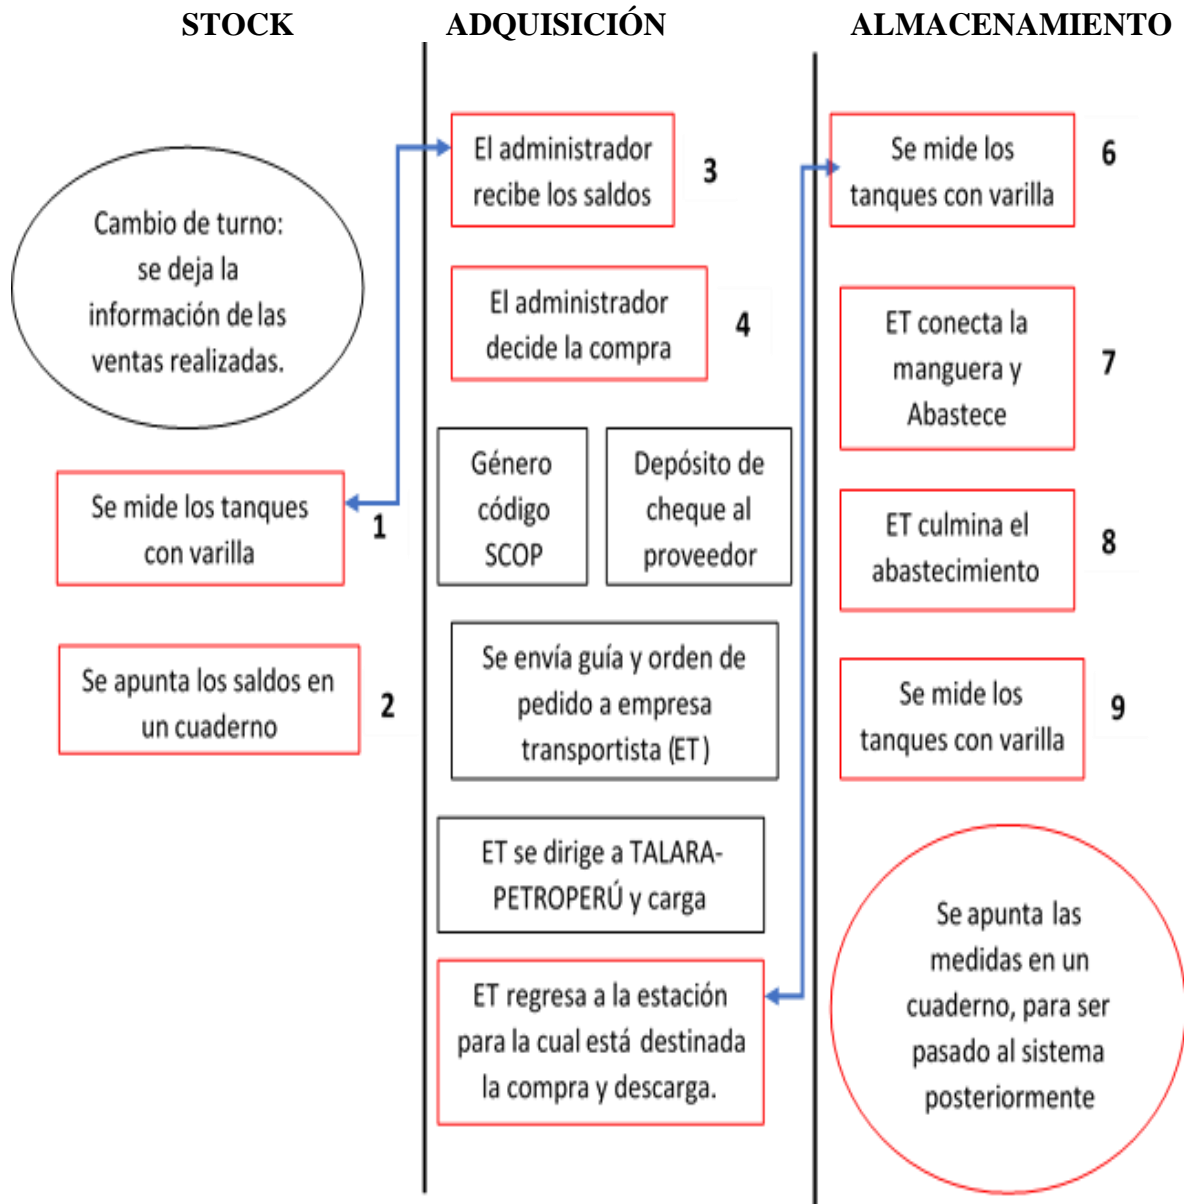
STOCK ADQUISICIÓN ALMACENAMIENTO

Cambio de turno: se deja la información de las ventas realizadas.

Se mide los tanques con varilla 1

Se apunta los saldos en un cuaderno 2

El administrador recibe los saldos 3

El administrador decide la compra 4

Género código SCOP

Depósito de cheque al proveedor

Se envía guía y orden de pedido a empresa transportista (ET)

ET se dirige a TALARA-PETROPERÚ y carga

ET regresa a la estación para la cual está destinada la compra y descarga.

Se mide los tanques con varilla 6

ET conecta la manguera y Abastece 7

ET culmina el abastecimiento 8

Se mide los tanques con varilla 9

Se apunta las medidas en un cuaderno, para ser pasado al sistema posteriormente